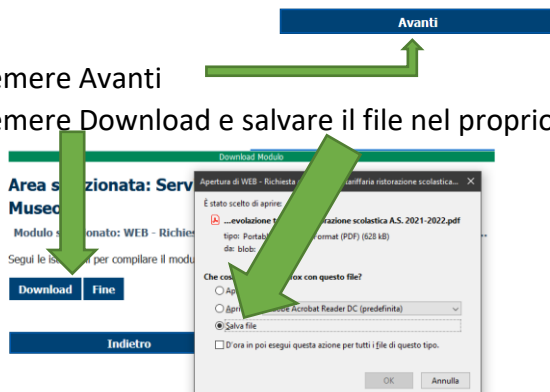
Avanti

emere Avanti

emere Download e salvare il file nel propric

Download Modulo

Area s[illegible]zionata: Serv

Museo

Modulo s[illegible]zionato: WEB - Richies

Segui le is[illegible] per compilare il modu

Download Fine

Indietro

Apertura di WEB - Richiesta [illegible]tariffaria ristorazione scolastica...

È stato scelto di aprire:

...evoluzione t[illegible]razione scolastica A.S. 2021-2022.pdf

tipo: Portabl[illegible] Format (PDF) (628 kB)

da: blob:

Che cos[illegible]fox con questo file?

Apr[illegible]

Apr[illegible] Acrobat Reader DC (predefinita)

Salva file

D'ora in poi esegui questa azione per tutti i file di questo tipo.

OK Annulla